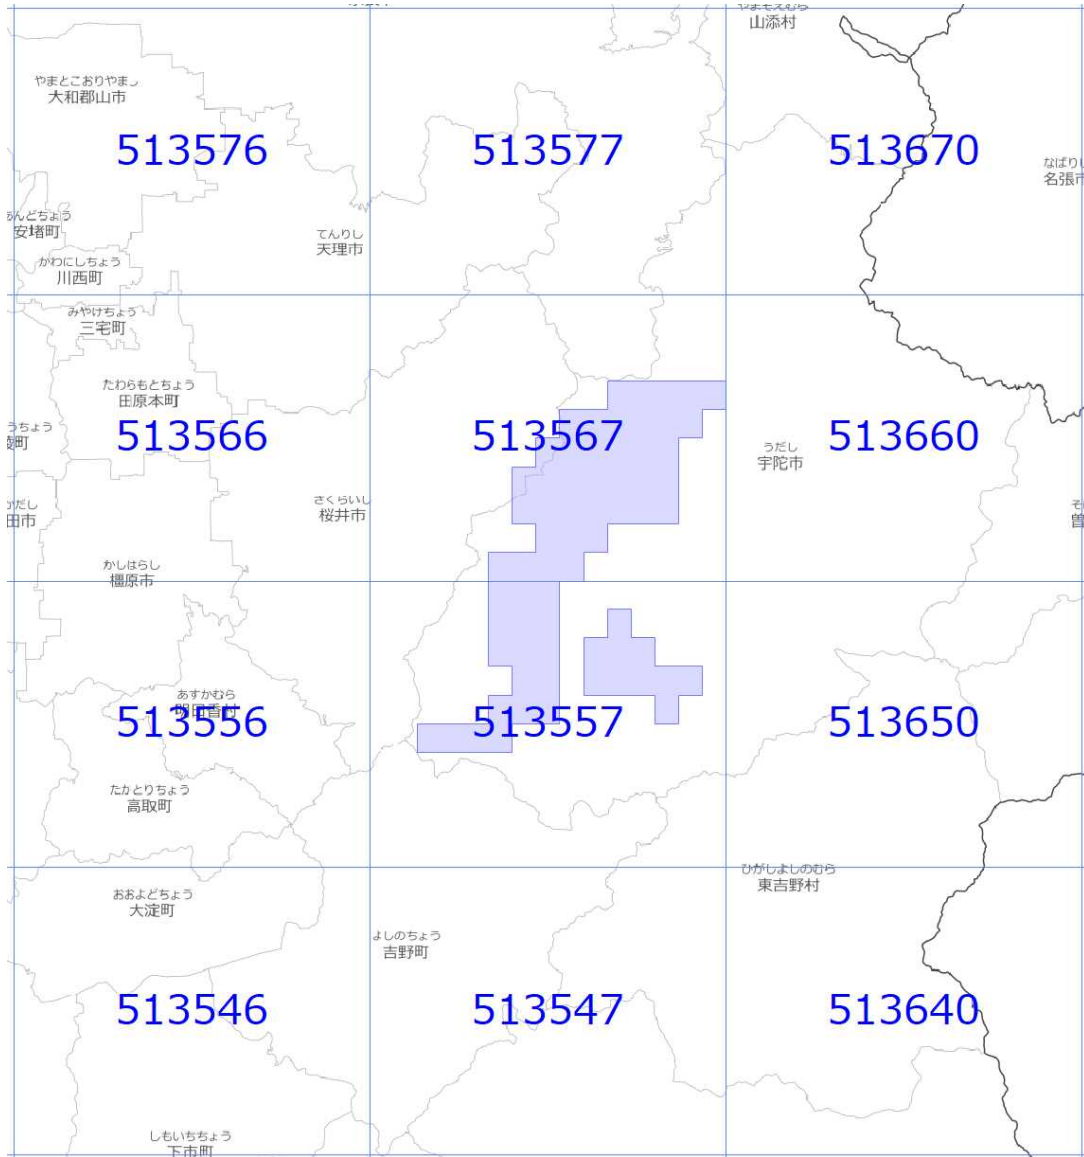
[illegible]
山添村
やまとこおりやまし
大和郡山市
513576
513577
513670
なばりし
名張市
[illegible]んどちょう
安堵町
てんりし
天理市
かわにしちょう
川西町
みやけちょう
三宅町
たわらもとちょう
田原本町
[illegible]ちょう
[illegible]町
513566
513567
513660
うだし
宇陀市
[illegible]だし
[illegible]田市
さくらいし
桜井市
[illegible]
かしはらし
橿原市
あすかむら
明日香村
513556
513557
513650
たかとりちょう
高取町
ひがしよしのむら
東吉野村
おおよどちょう
大淀町
よしのちょう
吉野町
513546
513547
513640
しもいちちょう
下市町